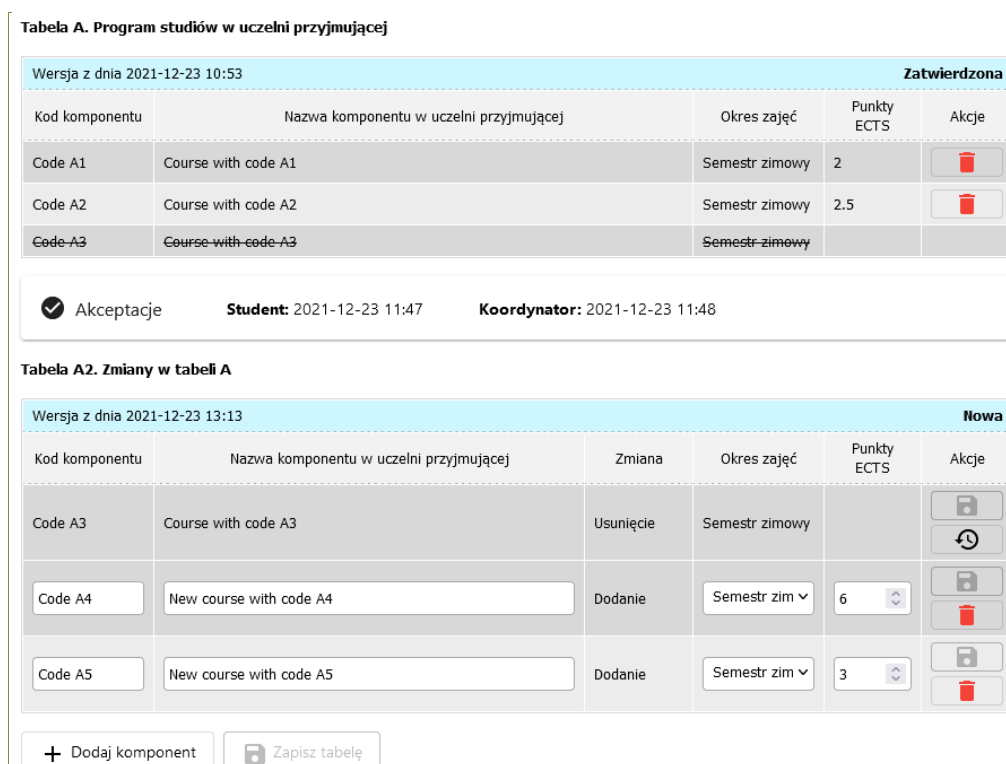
Tabela A. Program studiów w uczelni przyjmującej

Wersja z dnia 2021-12-23 10:53 **Zatwierdzona**

| Kod komponentu | Nazwa komponentu w uczelni przyjmującej | Okres zajęć | Punkty ECTS | Akcje |
|---|---|---|---|---|
| Code A1 | Course with code A1 | Semestr zimowy | 2 | |
| Code A2 | Course with code A2 | Semestr zimowy | 2.5 | |
| ~~Code A3~~ | ~~Course with code A3~~ | ~~Semestr zimowy~~ | | |

Akceptacje **Student:** 2021-12-23 11:47 **Koordynator:** 2021-12-23 11:48

Tabela A2. Zmiany w tabeli A

Wersja z dnia 2021-12-23 13:13 **Nowa**

| Kod komponentu | Nazwa komponentu w uczelni przyjmującej | Zmiana | Okres zajęć | Punkty ECTS | Akcje |
|---|---|---|---|---|---|
| Code A3 | Course with code A3 | Usunięcie | Semestr zimowy | | |
| Code A4 | New course with code A4 | Dodanie | Semestr zim | 6 | |
| Code A5 | New course with code A5 | Dodanie | Semestr zim | 3 | |

+ Dodaj komponent Zapisz tabelę